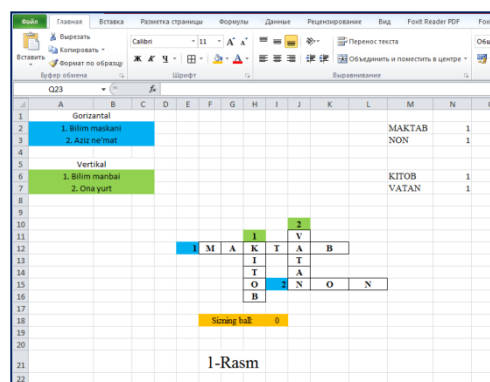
Файл Главная Вставка Разметка страницы Формулы Данные Рецензирование Вид Foxit Reader PDF Foxit

Вставить
Вырезать
Копировать
Формат по образцу
Буфер обмена

Calibri 11 A A
Ж К Ч
Шрифт

Перенос текста
Объединить и поместить в центре
Выравнивание

Q23 fx

| | A | B | C | D | E | F | G | H | I | J | K | L | M | N |
|---|---|---|---|---|---|---|---|---|---|---|---|---|---|---|
| 1 | Gorizantal | | | | | | | | | | | | | |
| 2 | 1. Bilim maskani | | | | | | | | | | | | MAKTAB | 1 |
| 3 | 2. Aziz ne'mat | | | | | | | | | | | | NON | 1 |
| 4 | | | | | | | | | | | | | | |
| 5 | Vertikal | | | | | | | | | | | | | |
| 6 | 1. Bilim manbai | | | | | | | | | | | | KITOB | 1 |
| 7 | 2. Ona yurt | | | | | | | | | | | | VATAN | 1 |
| 8 | | | | | | | | | | | | | | |
| 9 | | | | | | | | | | | | | | |
| 10 | | | | | | | | | | 2 | | | | |
| 11 | | | | | | | | | 1 | V | | | | |
| 12 | | | | | 1 | M | A | K | T | A | B | | | |
| 13 | | | | | | | | I | | T | | | | |
| 14 | | | | | | | | T | | A | | | | |
| 15 | | | | | | | | O | 2 | N | O | N | | |
| 16 | | | | | | | | B | | | | | | |
| 17 | | | | | | | | | | | | | | |
| 18 | | | | | | Sizning ball: | | | 0 | | | | | |
| 19 | | | | | | | | | | | | | | |
| 20 | | | | | | | | | | | | | | |
| 21 | | | | | | 1-Rasm | | | | | | | | |
| 22 | | | | | | | | | | | | | | |